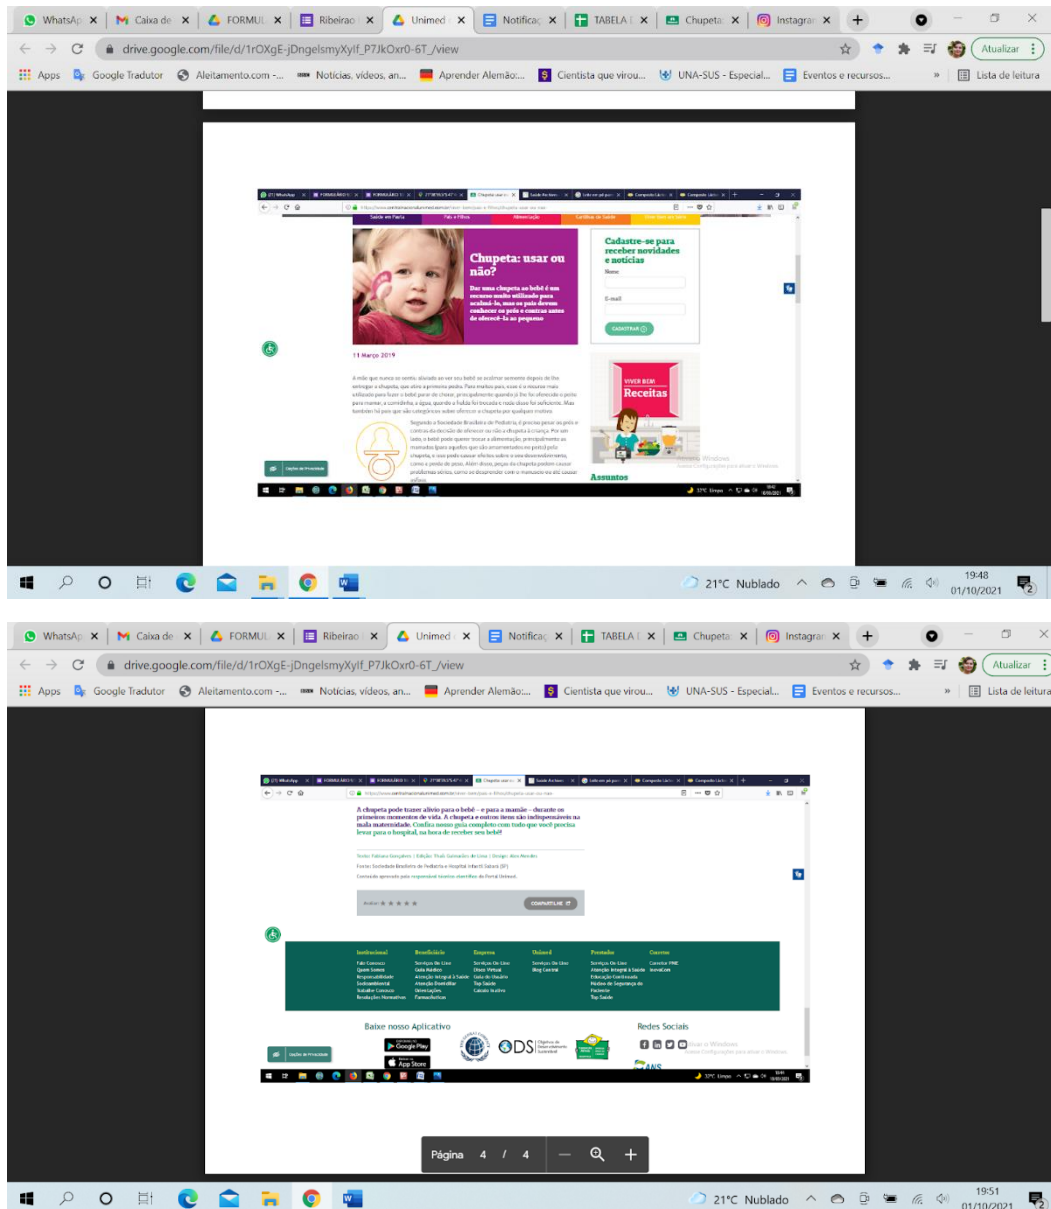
WhatsAp | Caixa de | FORMUL | Ribeirao | Unimed | Notificaç | TABELA | Chupeta | Instagrar | +

Atualizar

drive.google.com/file/d/1rOXgE-jDngelsmyXylf_P7JkOxr0-6T_/view

Apps | Google Tradutor | Aleitamento.com -... | Notícias, vídeos, an... | Aprender Alemão:... | Cientista que virou... | UNA-SUS - Especial... | Eventos e recursos... | » | Lista de leitura

Saúde em Pauta | Pais e Filhos | Alimentação | Cartilhas de Saúde

Chupeta: usar ou não?

Dar uma chupeta ao bebê é um recurso muito utilizado para acalmá-lo, mas os pais devem conhecer os prós e contras antes de oferecê-la ao pequeno

Cadastre-se para receber novidades e notícias

Nome

E-mail

CADASTRAR

11 Março 2019

A mãe que nunca se sentiu aliviada ao ver seu bebê se acalmar somente depois de lhe entregar a chupeta, que atire a primeira pedra. Para muitos pais, esse é o recurso mais utilizado para fazer o bebê parar de chorar, principalmente quando já lhe foi oferecido o peito para mamar, a sumidinha, a água, quando a fralda foi trocada e nada disso foi suficiente. Mas também há pais que são categóricos sobre oferecer a chupeta por qualquer motivo.

Segundo a Sociedade Brasileira de Pediatria, é preciso pesar os prós e contras da decisão de oferecer ou não a chupeta à criança. Por um lado, o bebê pode querer trocar a alimentação, principalmente as mamadas (para aqueles que são amamentados no peito) pela chupeta, o que pode causar efeitos sobre o seu desenvolvimento, como a perda de peso. Além disso, peças da chupeta podem causar problemas sérios, como se desprender com o manuseio ou até causar asfixia.

VIVER BEM Receitas

Assuntos

Opções de Privacidade

21°C Nublado 19:48 01/10/2021

A chupeta pode trazer alívio para o bebê – e para a mamãe – durante os primeiros momentos de vida. A chupeta e outros itens são indispensáveis na mala maternidade. Confira nosso guia completo com tudo que você precisa levar para o hospital, na hora de receber seu bebê!

Texto: Fabiana Gonçalves | Edição: Thaís Guimarães de Lima | Design: Alex Almeida

Fonte: Sociedade Brasileira de Pediatria e Hospital Infantil Sabará (SP)

Conteúdo aprovado pelo responsável técnico científico do Portal Unimed.

Avalie ★★★★★ COMPARTILHE

Institucional | Beneficiário | Empresa | Unimed | Prestador | Corretor
Fale Conosco | Serviços On-Line | Serviços On-Line | Serviços On-Line | Serviços On-Line | Corretor PME
Quem Somos | Guia Médico | Diretor Virtual | Blog Central | Atenção Integral à Saúde | InovaCom
Responsabilidade | Atenção Integral à Saúde | Guia do Usuário | | Educação Continuada |
Socioambiental | Atenção Domiciliar | Top Saúde | | Núcleo de Segurança do Paciente |
Trabalhe Conosco | Orientações | Cálculo Atuarial | | Top Saúde |
Resoluções Normativas | Farmacêuticas | | | |

Baixe nosso Aplicativo

Google Play

App Store

ODS

Redes Sociais

ANS

Opções de Privacidade

Página 4 / 4

21°C Nublado 19:51 01/10/2021